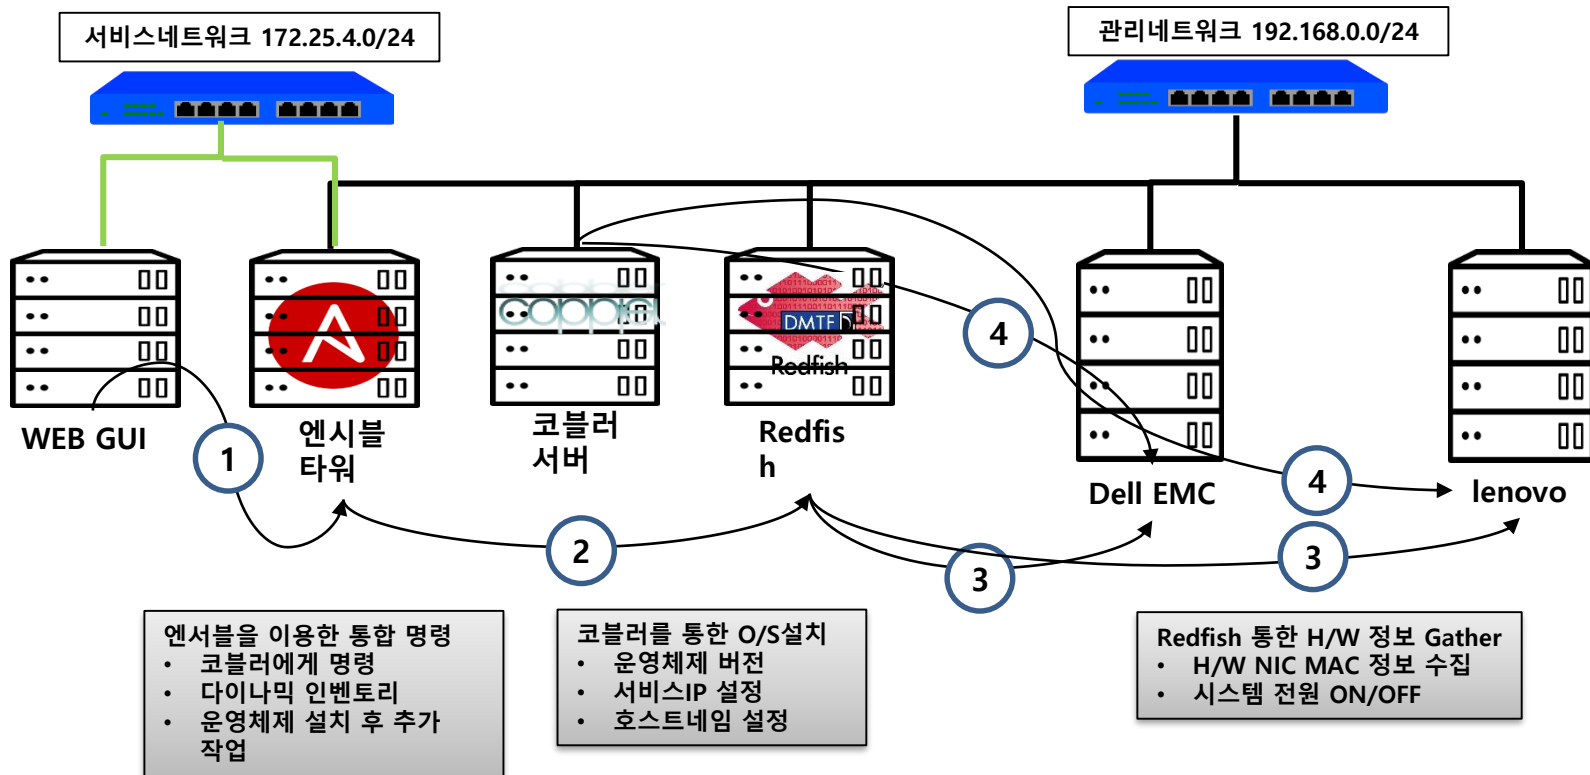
서비스네트워크 172.25.4.0/24

관리네트워크 192.168.0.0/24

WEB GUI

엔시블 타워

코블러 서버

Redfish

Dell EMC

lenovo

1

2

3

3

4

4

DMTF

Redfish

엔서블을 이용한 통합 명령
• 코블러에게 명령
• 다이나믹 인벤토리
• 운영체제 설치 후 추가 작업

코블러를 통한 O/S설치
• 운영체제 버전
• 서비스IP 설정
• 호스트네임 설정

Redfish 통한 H/W 정보 Gather
• H/W NIC MAC 정보 수집
• 시스템 전원 ON/OFF